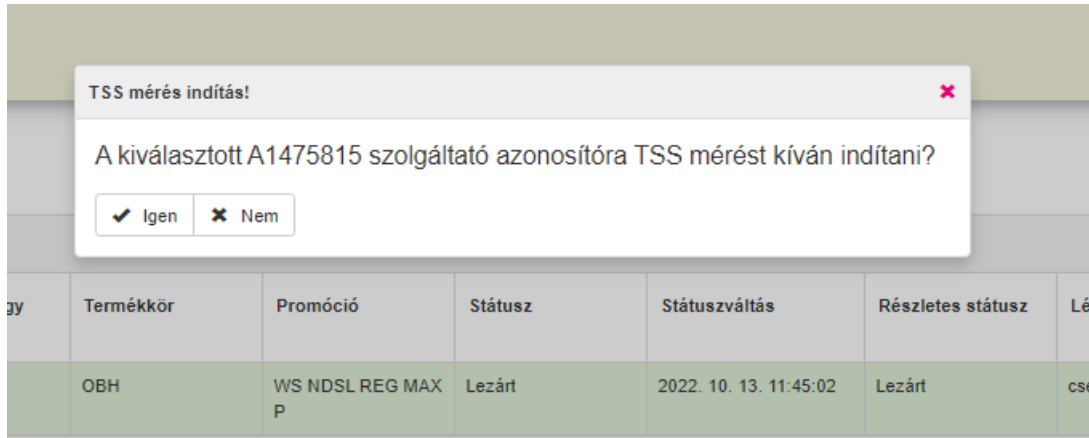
TSS mérés indítás!

A kiválasztott A1475815 szolgáltató azonosítóra TSS mérést kíván indítani?

Igen Nem

| gy | Termékkör | Promóció | Státusz | Státuszváltás | Részletes státusz | Lé |
|---|---|---|---|---|---|---|
| | OBH | WS NDSL REG MAX P | Lezárt | 2022. 10. 13. 11:45:02 | Lezárt | cse |